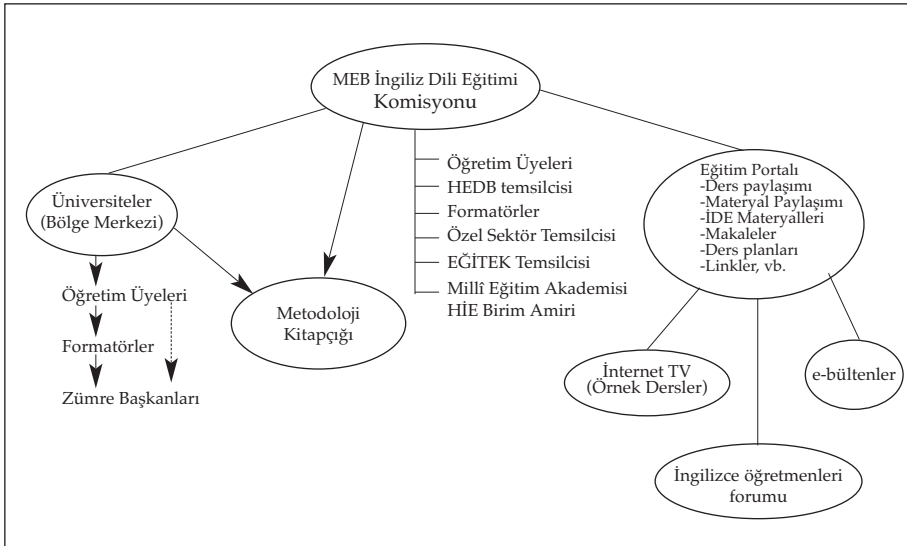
MEB İngiliz Dili Eğitimi Komisyonu

Üniversiteler (Bölge Merkezi)

Öğretim Üyeleri

Formatörler

Zümre Başkanları

Metodoloji Kitapçığı

Öğretim Üyeleri
HEDB temsilcisi
Formatörler
Özel Sektör Temsilcisi
EĞİTEK Temsilcisi
Millî Eğitim Akademisi
HİE Birim Amiri

Eğitim Portalı
-Ders paylaşımı
-Materyal Paylaşımı
-İDE Materyalleri
-Makaleler
-Ders planları
-Linkler, vb.

İnternet TV (Örnek Dersler)

e-bültenler

İngilizce öğretmenleri forumu